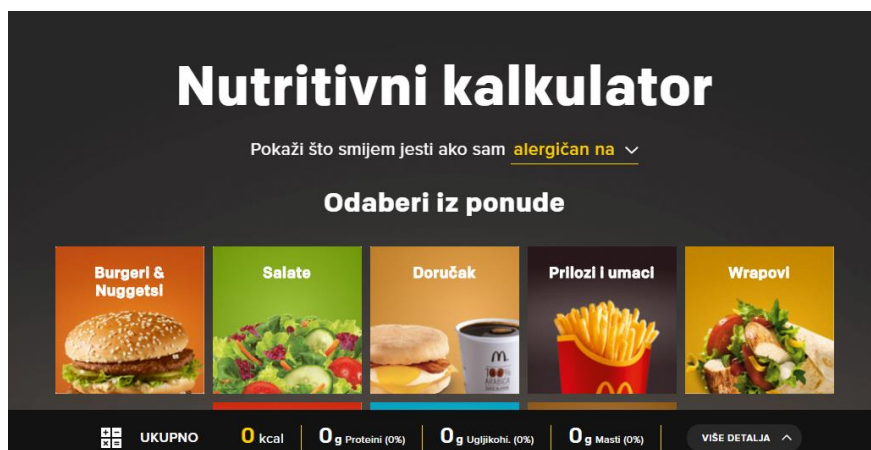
Nutritivni kalkulator

Pokaži što smijem jesti ako sam alergičan na

Odaberi iz ponude

Burgeri & Nuggetsi

Salate

Doručak

Prilozi i umaci

Wrapovi

UKUPNO 0 kcal 0 g Proteini (0%) 0 g Ugljikohi. (0%) 0 g Masti (0%) VIŠE DETALJA